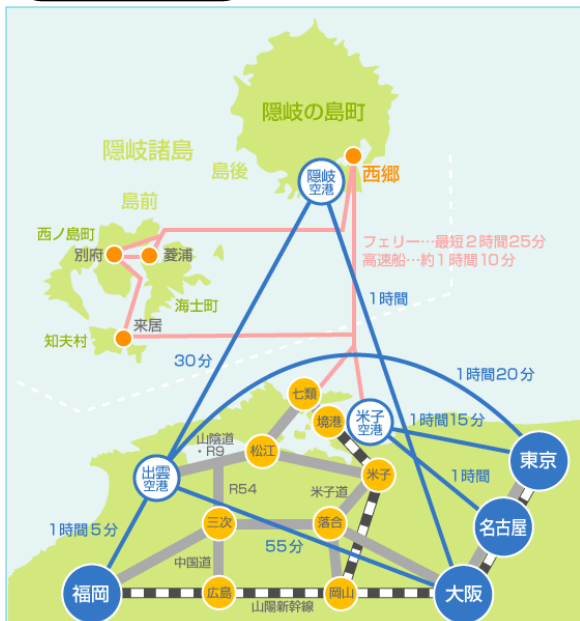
隠岐の島町

隠岐諸島

島後

隠岐空港

西郷

島前

西ノ島町

別府

菱浦

海士町

知夫村

来居

フェリー…最短2時間25分
高速船…約1時間10分

1時間

30分

1時間20分

七類

境港

米子空港

1時間15分

山陰道・R9

松江

米子

東京

出雲空港

R54

米子道

1時間

名古屋

1時間5分

三次

落合

55分

中国道

福岡

広島

岡山

大阪

山陽新幹線